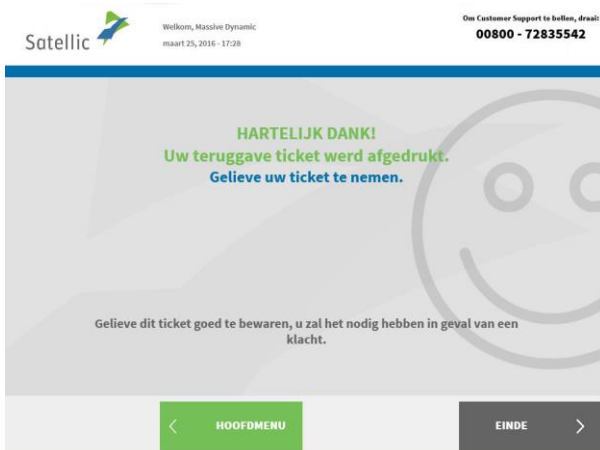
Satellic

Welkom, Massive Dynamic
maart 25, 2016 - 17:28

Om Customer Support te bellen, draai:
00800 - 72835542

HARTELIJK DANK!
Uw teruggave ticket werd afgedrukt.
Gelieve uw ticket te nemen.

Gelieve dit ticket goed te bewaren, u zal het nodig hebben in geval van een klacht.

< HOOFDMENU

EINDE >